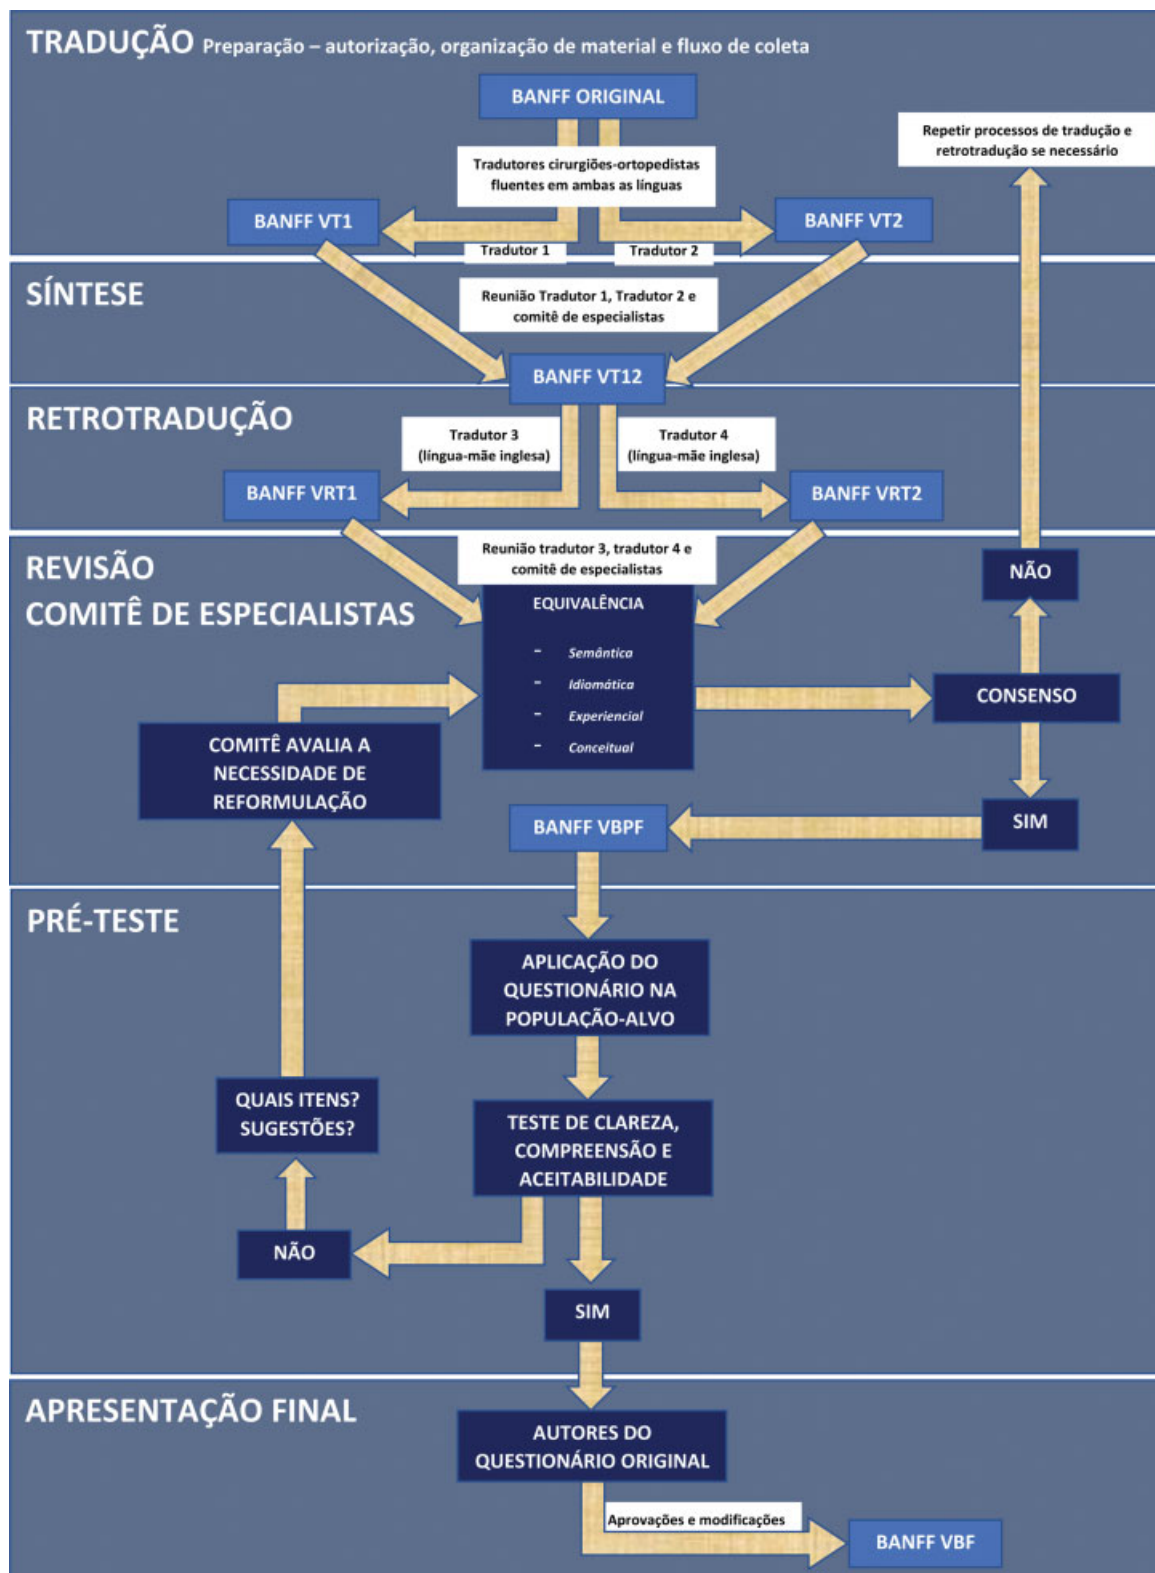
TRADUÇÃO Preparação – autorização, organização de material e fluxo de coleta

BANFF ORIGINAL

Repetir processos de tradução e retrotradução se necessário

Tradutores cirurgiões-ortopedistas fluentes em ambas as línguas

BANFF VT1

BANFF VT2

Tradutor 1

Tradutor 2

SÍNTESE

Reunião Tradutor 1, Tradutor 2 e comitê de especialistas

BANFF VT12

RETROTRADUÇÃO

Tradutor 3 (língua-mãe inglesa)

Tradutor 4 (língua-mãe inglesa)

BANFF VRT1

BANFF VRT2

REVISÃO
COMITÊ DE ESPECIALISTAS

Reunião tradutor 3, tradutor 4 e comitê de especialistas

NÃO

EQUIVALÊNCIA

- Semântica
- Idiomática
- Experiencial
- Conceitual

CONSENSO

COMITÊ AVALIA A NECESSIDADE DE REFORMULAÇÃO

BANFF VBPF

SIM

PRÉ-TESTE

APLICAÇÃO DO QUESTIONÁRIO NA POPULAÇÃO-ALVO

QUAIS ITENS? SUGESTÕES?

TESTE DE CLAREZA, COMPREENSÃO E ACEITABILIDADE

NÃO

SIM

APRESENTAÇÃO FINAL

AUTORES DO QUESTIONÁRIO ORIGINAL

Aprovações e modificações

BANFF VBF